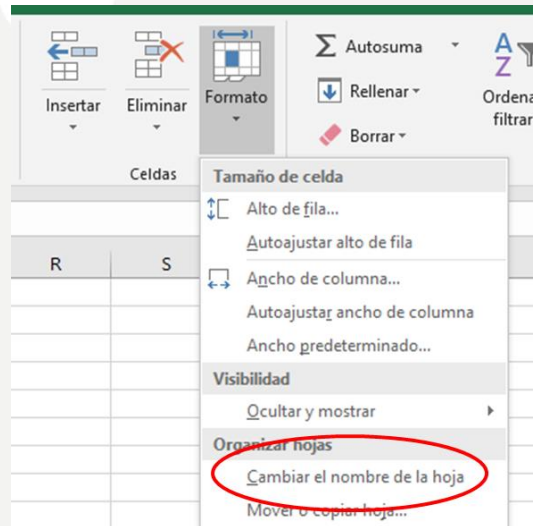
Insertar
Eliminar
Formato
Celdas
Autosuma
Rellenar
Borrar
Ordena
filtrar
R
S
Tamaño de celda
Alto de fila...
Autoajustar alto de fila
Ancho de columna...
Autoajustar ancho de columna
Ancho predeterminado...
Visibilidad
Ocultar y mostrar
Organizar hojas
Cambiar el nombre de la hoja
Mover o copiar hoja...